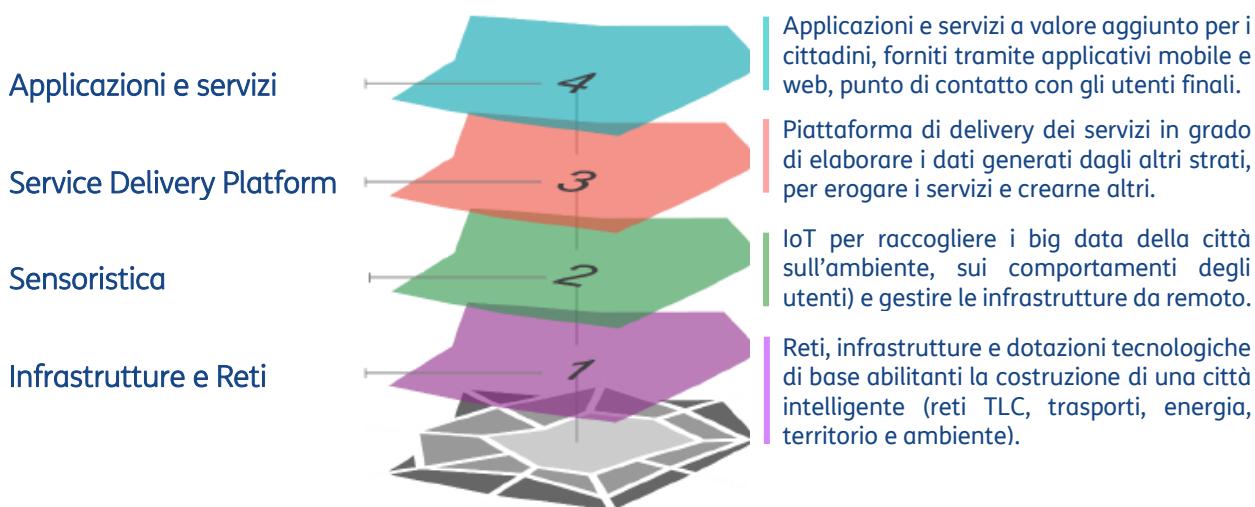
Applicazioni e servizi

4

Applicazioni e servizi a valore aggiunto per i cittadini, forniti tramite applicativi mobile e web, punto di contatto con gli utenti finali.

Service Delivery Platform

3

Piattaforma di delivery dei servizi in grado di elaborare i dati generati dagli altri strati, per erogare i servizi e crearne altri.

Sensoristica

2

IoT per raccogliere i big data della città sull'ambiente, sui comportamenti degli utenti) e gestire le infrastrutture da remoto.

Infrastrutture e Reti

1

Reti, infrastrutture e dotazioni tecnologiche di base abilitanti la costruzione di una città intelligente (reti TLC, trasporti, energia, territorio e ambiente).